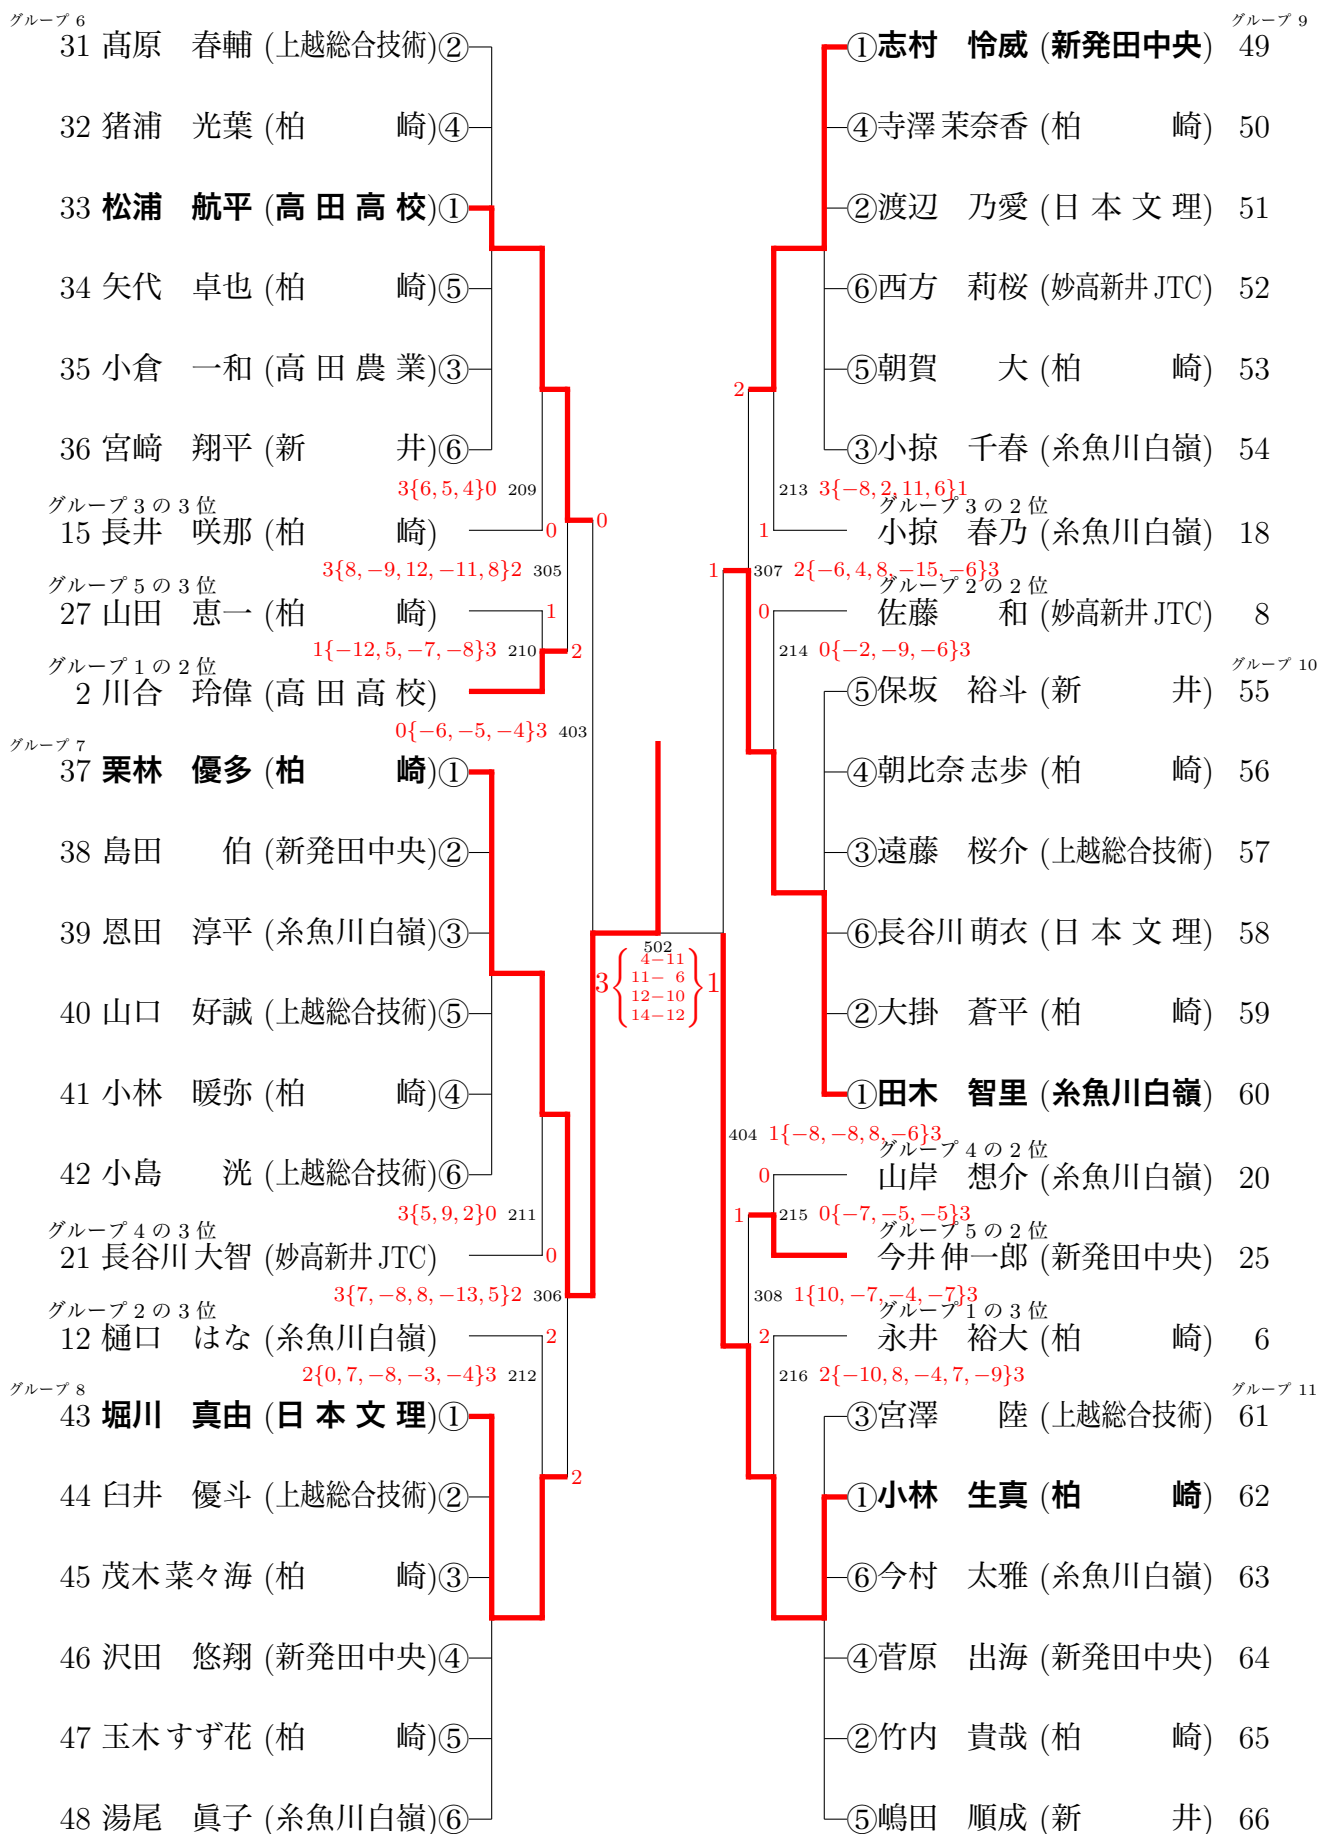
グループ 6
31 髙原 春輔 (上越総合技術)②
32 猪浦 光葉 (柏崎)④
33 松浦 航平 (高田高校)①
34 矢代 卓也 (柏崎)⑤
35 小倉 一和 (高田農業)③
36 宮﨑 翔平 (新井)⑥

3{6, 5, 4}0 209
グループ 3 の 3 位
15 長井 咲那 (柏崎) 0
0
3{8, −9, 12, −11, 8}2 305
グループ 5 の 3 位
27 山田 恵一 (柏崎) 1
1{−12, 5, −7, −8}3 210
グループ 1 の 2 位
2 川合 玲偉 (高田高校) 2
0{−6, −5, −4}3 403

グループ 7
37 栗林 優多 (柏崎)①
38 島田 伯 (新発田中央)②
39 恩田 淳平 (糸魚川白嶺)③
40 山口 好誠 (上越総合技術)⑤
41 小林 暖弥 (柏崎)④
42 小島 洸 (上越総合技術)⑥

3{5, 9, 2}0 211
グループ 4 の 3 位
21 長谷川 大智 (妙高新井 JTC) 0
3{7, −8, 8, −13, 5}2 306
グループ 2 の 3 位
12 樋口 はな (糸魚川白嶺) 2
2{0, 7, −8, −3, −4}3 212
2

グループ 8
43 堀川 真由 (日本文理)①
44 臼井 優斗 (上越総合技術)②
45 茂木 菜々海 (柏崎)③
46 沢田 悠翔 (新発田中央)④
47 玉木 すず花 (柏崎)⑤
48 湯尾 眞子 (糸魚川白嶺)⑥

502
3 $\left\{\begin{matrix}4-11\\11-6\\12-10\\14-12\end{matrix}\right\}$ 1

グループ 9
①志村 怜威 (新発田中央) 49
④寺澤 茉奈香 (柏崎) 50
②渡辺 乃愛 (日本文理) 51
⑥西方 莉桜 (妙高新井 JTC) 52
⑤朝賀 大 (柏崎) 53
③小掠 千春 (糸魚川白嶺) 54

2
213 3{−8, 2, 11, 6}1
グループ 3 の 2 位
1 小掠 春乃 (糸魚川白嶺) 18
1 307 2{−6, 4, 8, −15, −6}3
グループ 2 の 2 位
0 佐藤 和 (妙高新井 JTC) 8
214 0{−2, −9, −6}3

グループ 10
⑤保坂 裕斗 (新井) 55
④朝比奈 志歩 (柏崎) 56
③遠藤 桜介 (上越総合技術) 57
⑥長谷川 萌衣 (日本文理) 58
②大掛 蒼平 (柏崎) 59
①田木 智里 (糸魚川白嶺) 60

404 1{−8, −8, 8, −6}3
グループ 4 の 2 位
0 山岸 想介 (糸魚川白嶺) 20
1 215 0{−7, −5, −5}3
グループ 5 の 2 位
今井 伸一郎 (新発田中央) 25
308 1{10, −7, −4, −7}3
グループ 1 の 3 位
2 永井 裕大 (柏崎) 6
216 2{−10, 8, −4, 7, −9}3

グループ 11
③宮澤 陸 (上越総合技術) 61
①小林 生真 (柏崎) 62
⑥今村 太雅 (糸魚川白嶺) 63
④菅原 出海 (新発田中央) 64
②竹内 貴哉 (柏崎) 65
⑤嶋田 順成 (新井) 66